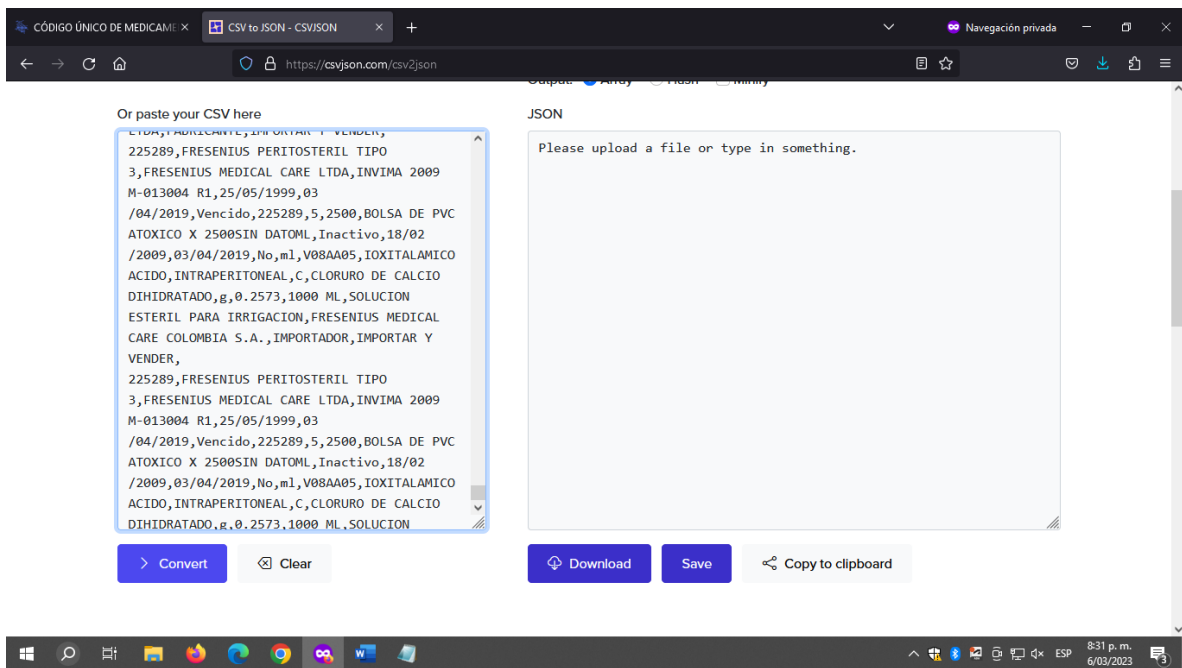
CÓDIGO ÚNICO DE MEDICAME ×
CSV to JSON - CSVJSON ×
+
Navegación privada
https://csvjson.com/csv2json

Output: Array Hash Minify

Or paste your CSV here

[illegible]
225289,FRESENIUS PERITOSTERIL TIPO 3,FRESENIUS MEDICAL CARE LTDA,INVIMA 2009 M-013004 R1,25/05/1999,03 /04/2019,Vencido,225289,5,2500,BOLSA DE PVC ATOXICO X 2500SIN DATOML,Inactivo,18/02 /2009,03/04/2019,No,ml,V08AA05,IOXITALAMICO ACIDO,INTRAPERITONEAL,C,CLORURO DE CALCIO DIHIDRATADO,g,0.2573,1000 ML,SOLUCION ESTERIL PARA IRRIGACION,FRESENIUS MEDICAL CARE COLOMBIA S.A.,IMPORTADOR,IMPORTAR Y VENDER,
225289,FRESENIUS PERITOSTERIL TIPO 3,FRESENIUS MEDICAL CARE LTDA,INVIMA 2009 M-013004 R1,25/05/1999,03 /04/2019,Vencido,225289,5,2500,BOLSA DE PVC ATOXICO X 2500SIN DATOML,Inactivo,18/02 /2009,03/04/2019,No,ml,V08AA05,IOXITALAMICO ACIDO,INTRAPERITONEAL,C,CLORURO DE CALCIO DIHIDRATADO,g,0.2573,1000 ML,SOLUCION

> Convert
Clear

JSON

Please upload a file or type in something.

Download
Save
Copy to clipboard

ESP
8:31 p. m.
6/03/2023
3